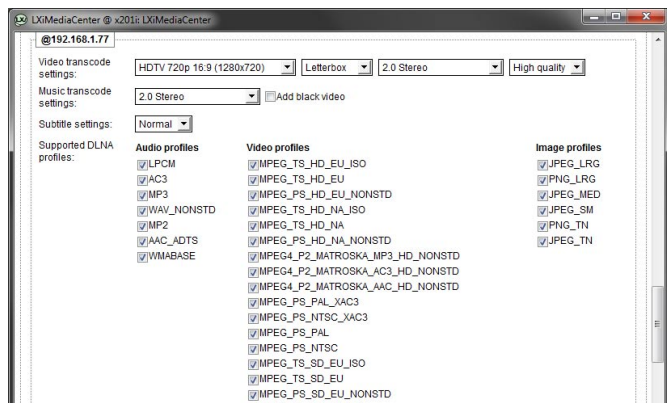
LXiMediaCenter @ x201i: LXiMediaCenter

@192.168.1.77

Video transcode settings: HDTV 720p 16:9 (1280x720) Letterbox 2.0 Stereo High quality

Music transcode settings: 2.0 Stereo Add black video

Subtitle settings: Normal

Supported DLNA profiles:

Audio profiles
LPCM
AC3
MP3
WAV_NONSTD
MP2
AAC_ADTS
WMABASE

Video profiles
MPEG_TS_HD_EU_ISO
MPEG_TS_HD_EU
MPEG_PS_HD_EU_NONSTD
MPEG_TS_HD_NA_ISO
MPEG_TS_HD_NA
MPEG_PS_HD_NA_NONSTD
MPEG4_P2_MATROSKA_MP3_HD_NONSTD
MPEG4_P2_MATROSKA_AC3_HD_NONSTD
MPEG4_P2_MATROSKA_AAC_HD_NONSTD
MPEG_PS_PAL_XAC3
MPEG_PS_NTSC_XAC3
MPEG_PS_PAL
MPEG_PS_NTSC
MPEG_TS_SD_EU_ISO
MPEG_TS_SD_EU
MPEG_PS_SD_EU_NONSTD

Image profiles
JPEG_LRG
PNG_LRG
JPEG_MED
JPEG_SM
PNG_TN
JPEG_TN